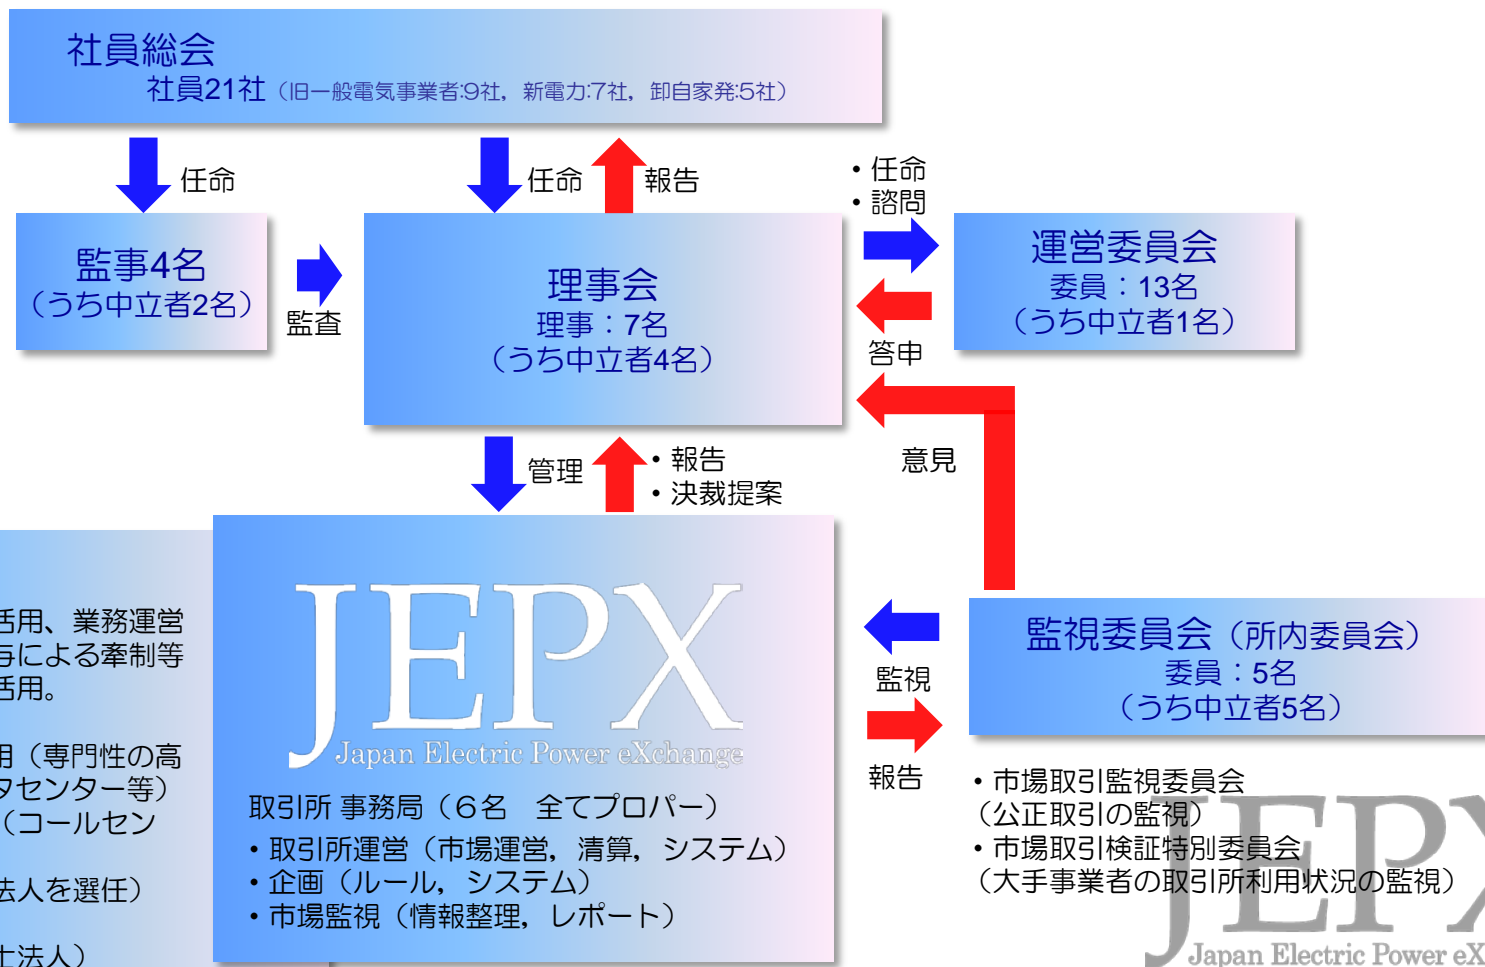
社員総会
社員21社（旧一般電気事業者:9社，新電力:7社，卸自家発:5社）

任命

任命

報告

・任命
・諮問

監事4名
（うち中立者2名）

監査

理事会
理事：7名
（うち中立者4名）

運営委員会
委員：13名
（うち中立者1名）

答申

意見

管理

・報告
・決裁提案

活用、業務運営
等による牽制等
活用。

用（専門性の高
タセンター等）
（コールセン

法人を選任）

士法人）

JEPX
Japan Electric Power eXchange

取引所 事務局（6名 全てプロパー）
・取引所運営（市場運営，清算，システム）
・企画（ルール，システム）
・市場監視（情報整理，レポート）

監視

報告

監視委員会（所内委員会）
委員：5名
（うち中立者5名）

・市場取引監視委員会
（公正取引の監視）
・市場取引検証特別委員会
（大手事業者の取引所利用状況の監視）

JEPX
Japan Electric Power eX